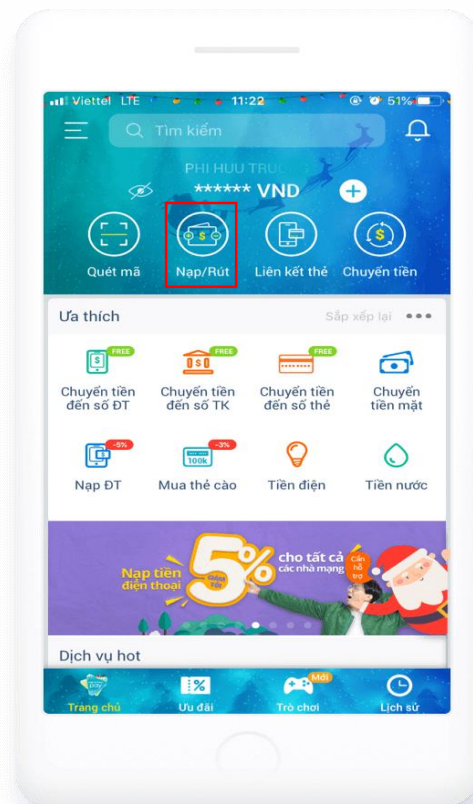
Viettel LTE 11:22 51%

Tìm kiếm

PHI HUU TRUC

****** VND

Quét mã

Nạp/Rút

Liên kết thẻ

Chuyển tiền

Ưa thích

Sắp xếp lại

FREE

Chuyển tiền đến số ĐT

FREE

Chuyển tiền đến số TK

FREE

Chuyển tiền đến số thẻ

Chuyển tiền mặt

-5%

Nạp ĐT

-3%

100k

Mua thẻ cào

Tiền điện

Tiền nước

Nạp tiền điện thoại

5%

cho tất cả các nhà mạng

Dịch vụ hot

Trang chủ

Ưu đãi

Mới

Trò chơi

Lịch sử